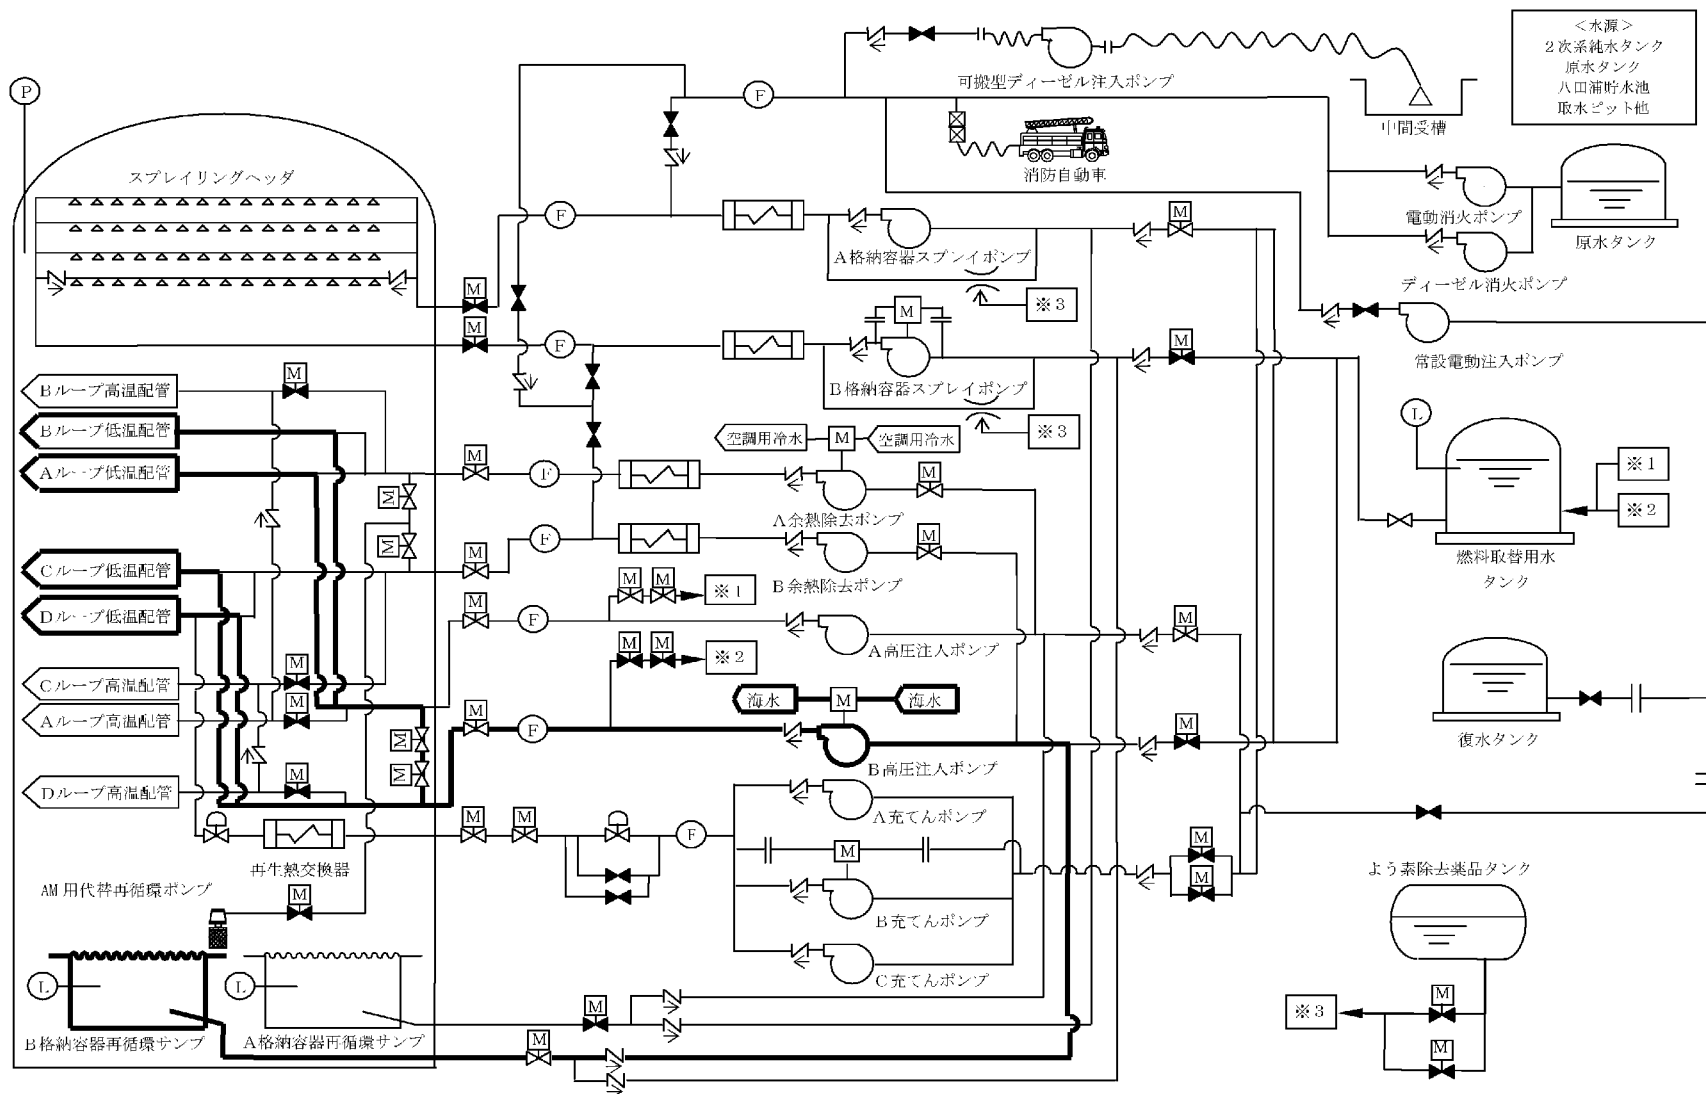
<水源>
2次系純水タンク
原水タンク
八田浦貯水池
取水ピット他

P

可搬型ディーゼル注入ポンプ

中間受槽

F

消防自動車

スプレイリングヘッダ

電動消火ポンプ

原水タンク

F

A格納容器スプレイポンプ

ディーゼル消火ポンプ

M
M
M

※3

M

F

M

M

常設電動注入ポンプ

Bループ高温配管

B格納容器スプレイポンプ

L

Bループ低温配管

※3

空調用冷水
M
空調用冷水

Aループ低温配管

M
F

M

※1

M

A余熱除去ポンプ

※2

M
F
M

Cループ低温配管

燃料取替用水タンク

B余熱除去ポンプ

M
M
M
※1

Dループ低温配管

M
F

M

A高圧注入ポンプ

M
M
※2

Cループ高温配管
M

海水
M
海水

Aループ高温配管
M

M
F

M

復水タンク

M
M

B高圧注入ポンプ

Dループ高温配管
M

A充てんポンプ

M
M
F

M

再生熱交換器

M

よう素除去薬品タンク

AM用代替再循環ポンプ
M

B充てんポンプ

M

L
L

C充てんポンプ

M

※3

M

B格納容器再循環サンプ
A格納容器再循環サンプ

M
M